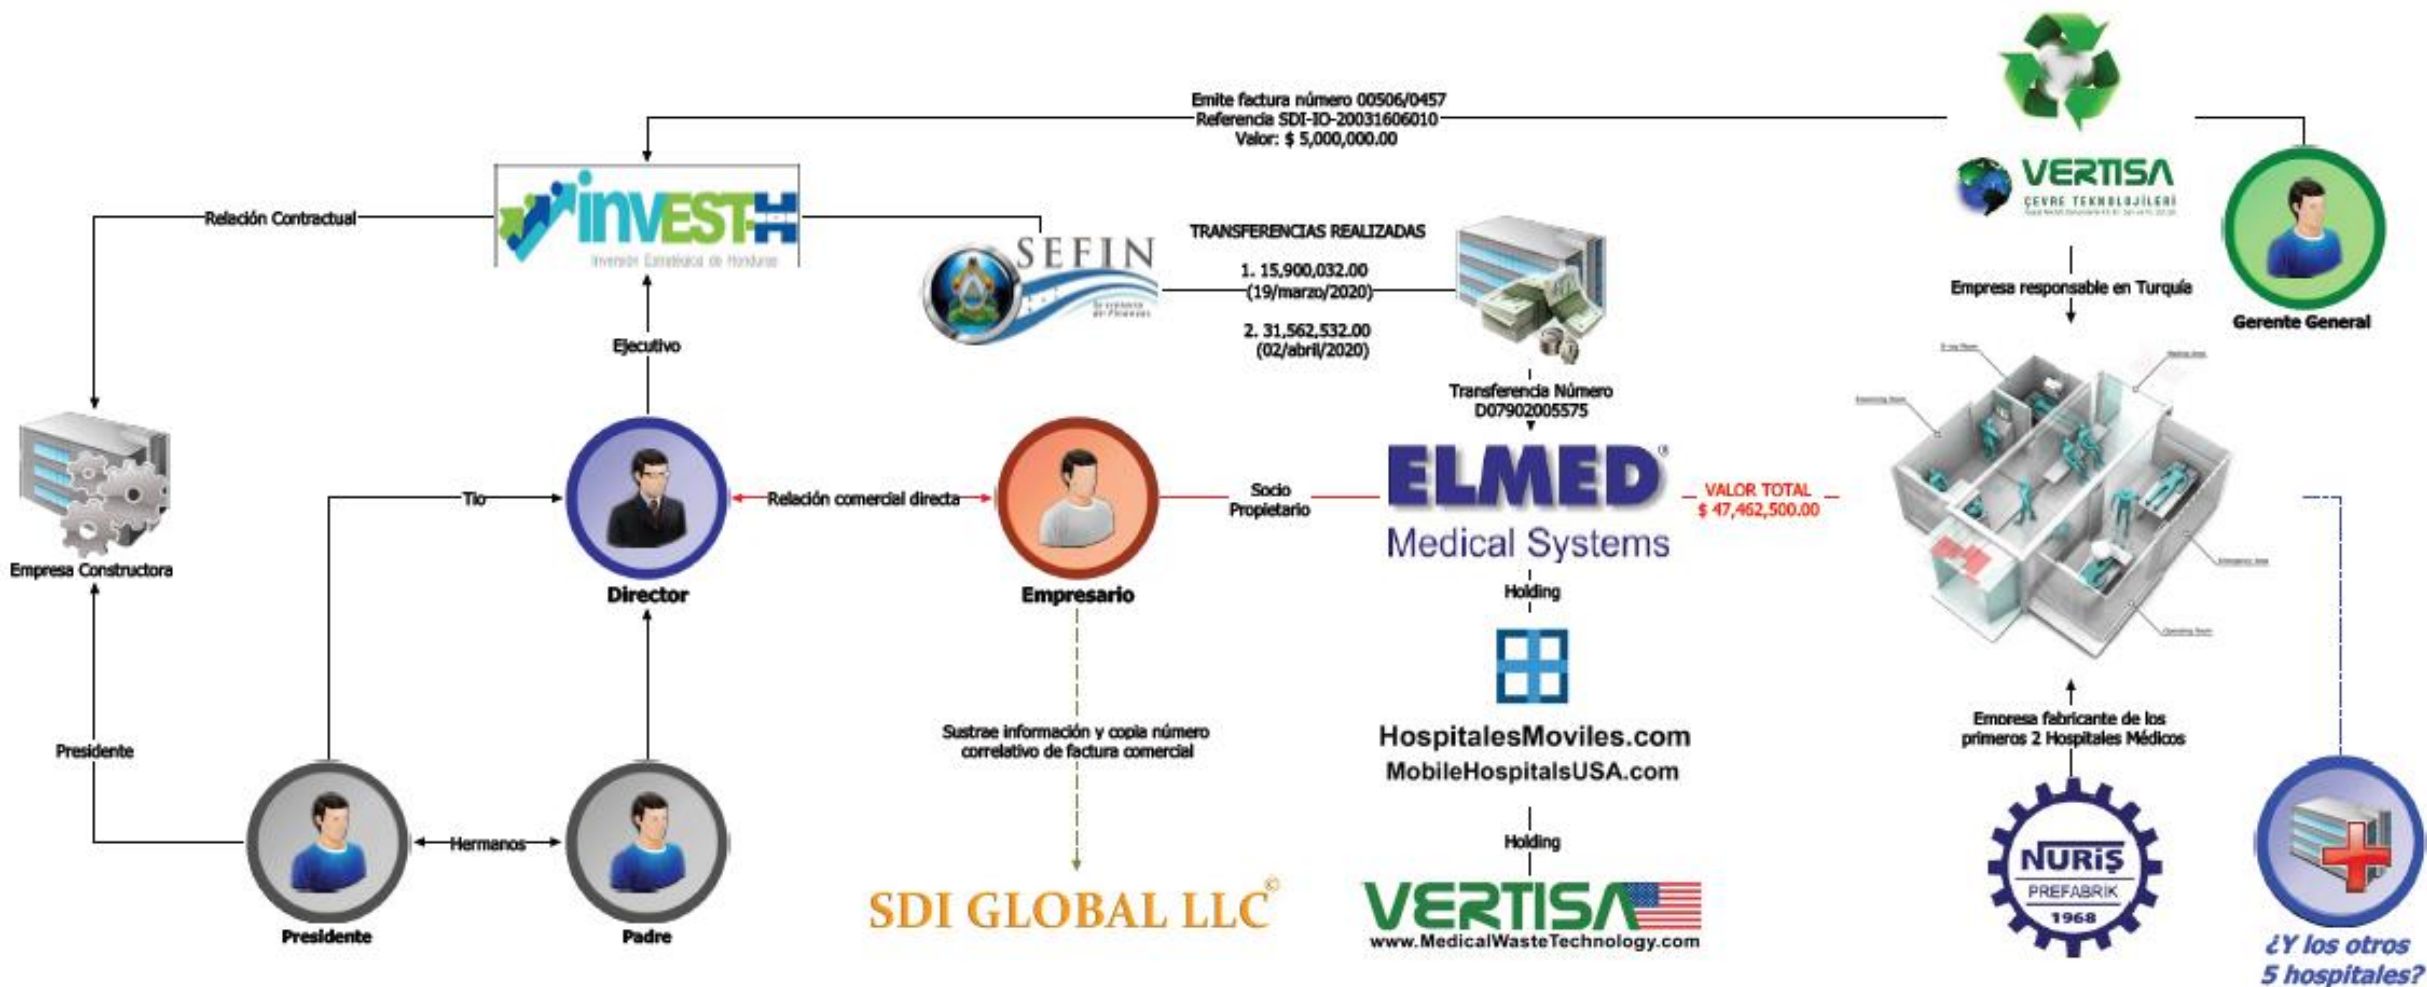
Emite factura número 00506/0457
Referencia SDI-IO-20031606010
Valor: $ 5,000,000.00

VERTISA
ÇEVRE TEKNOLOJİLERİ

Gerente General

Empresa responsable en Turquía

INVEST-H
Inversión Estratégica de Honduras

Relación Contractual

SEFIN
Secretaría de Finanzas

TRANSFERENCIAS REALIZADAS
1. 15,900,032.00 (19/marzo/2020)
2. 31,562,532.00 (02/abril/2020)

Transferencia Número D07902005575

Ejecutivo

Empresa Constructora

Tío

Director

Relación comercial directa

Empresario

Socio Propietario

ELMED® Medical Systems

VALOR TOTAL $ 47,462,500.00

Holding

HospitalesMoviles.com
MobileHospitalsUSA.com

Holding

VERTISA
www.MedicalWasteTechnology.com

Sustrae información y copia número correlativo de factura comercial

SDI GLOBAL LLC©

Presidente

Hermanos

Presidente

Padre

Empresa fabricante de los primeros 2 Hospitales Médicos

NURİŞ PREFABRİK 1968

¿Y los otros 5 hospitales?